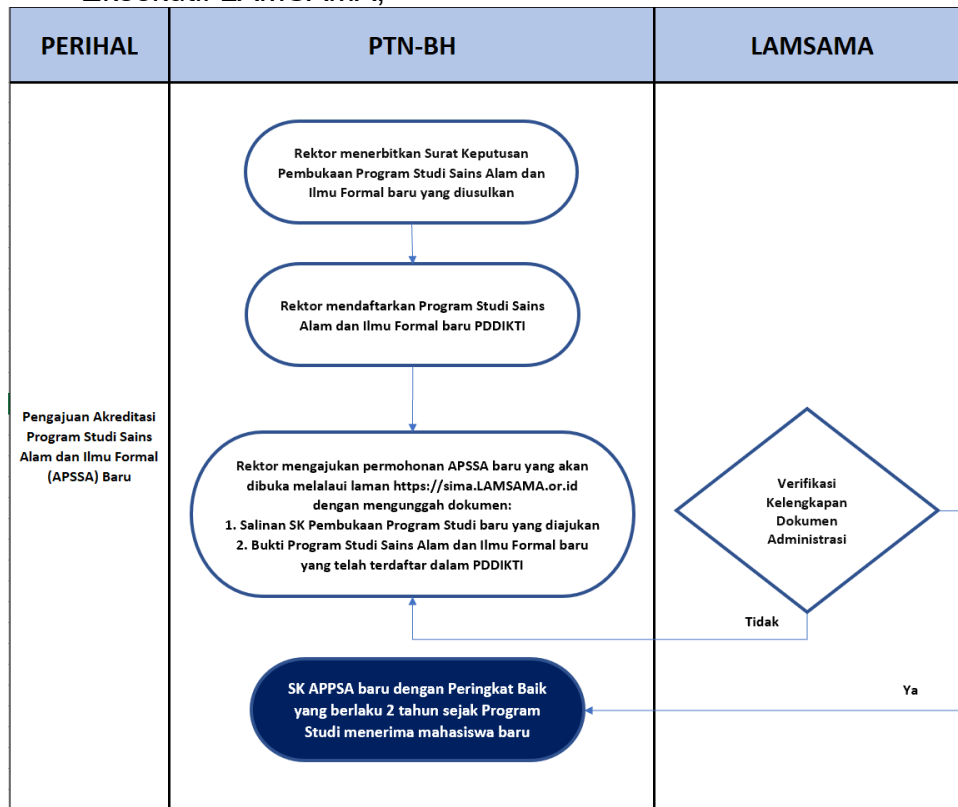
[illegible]

| PERIHAL | PTN-BH | LAMSAMA |
|---|---|---|
| Pengajuan Akreditasi Program Studi Sains Alam dan Ilmu Formal (APSSA) Baru | | |

Rektor menerbitkan Surat Keputusan Pembukaan Program Studi Sains Alam dan Ilmu Formal baru yang diusulkan

Rektor mendaftarkan Program Studi Sains Alam dan Ilmu Formal baru PDDIKTI

Rektor mengajukan permohonan APSSA baru yang akan dibuka melalui laman https://sima.LAMSAMA.or.id dengan mengunggah dokumen:
1. Salinan SK Pembukaan Program Studi baru yang diajukan
2. Bukti Program Studi Sains Alam dan Ilmu Formal baru yang telah terdaftar dalam PDDIKTI

Verifikasi Kelengkapan Dokumen Administrasi

Tidak

Ya

SK APPSA baru dengan Peringkat Baik yang berlaku 2 tahun sejak Program Studi menerima mahasiswa baru